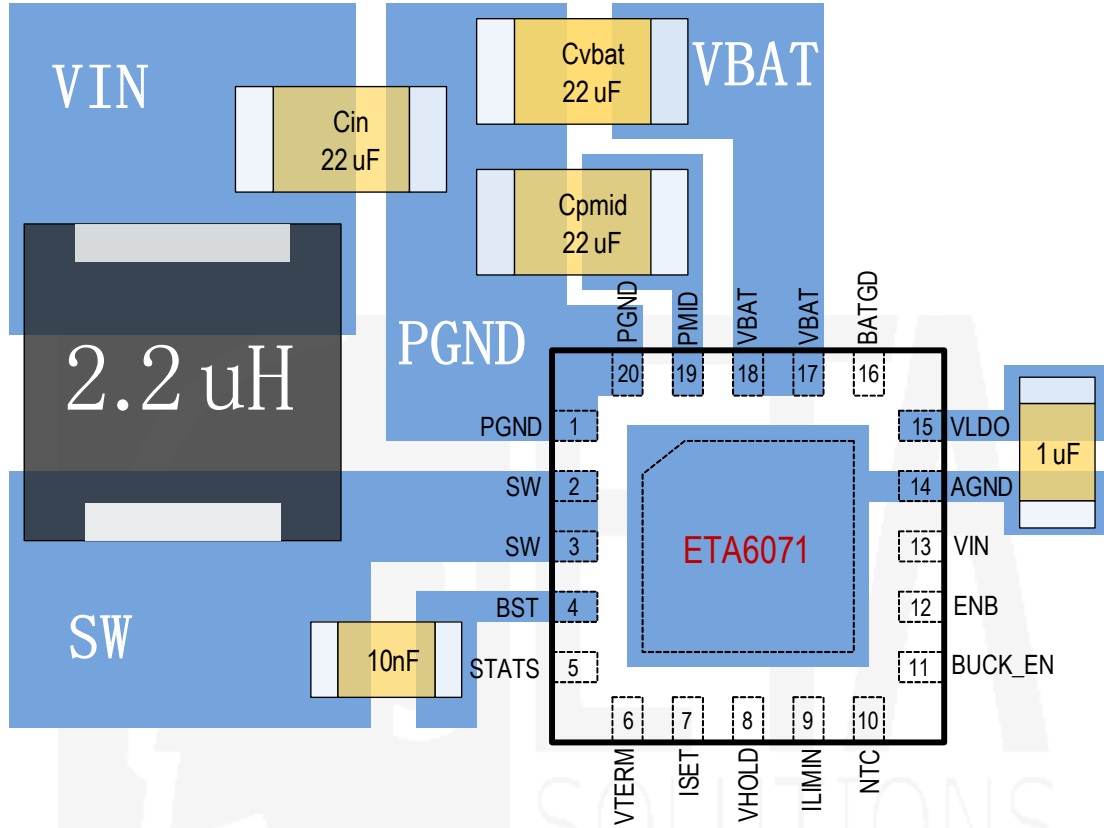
VIN

Cin
22 uF

Cvbat
22 uF

VBAT

Cpmid
22 uF

2.2 uH

PGND

PGND
PMID
VBAT
VBAT
BATGD

20
19
18
17
16

PGND 1
SW 2
SW 3
BST 4
STATS 5

15 VLDO
14 AGND
13 VIN
12 ENB
11 BUCK_EN

1 uF

ETA6071

SW

10nF

6
7
8
9
10

VTERM
ISET
VHOLD
ILIMIN
NTC